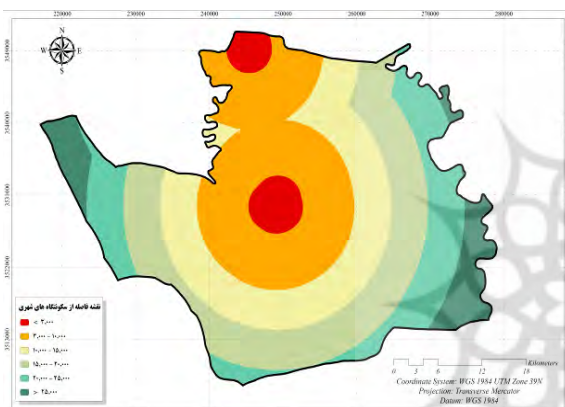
220000 230000 240000 250000 260000 270000 280000

N
W E
S

3540000
3530000
3520000
3510000

نقشه فاصله از سکونتگاه های شهری
< ۲,۰۰۰
۲,۰۰۰ - ۱۰,۰۰۰
۱۰,۰۰۰ - ۱۵,۰۰۰
۱۵,۰۰۰ - ۲۰,۰۰۰
۲۰,۰۰۰ - ۲۵,۰۰۰
> ۲۵,۰۰۰

0 3 6 12 18 Kilometers
Coordinate System: WGS 1984 UTM Zone 39N
Projection: Transverse Mercator
Datum: WGS 1984